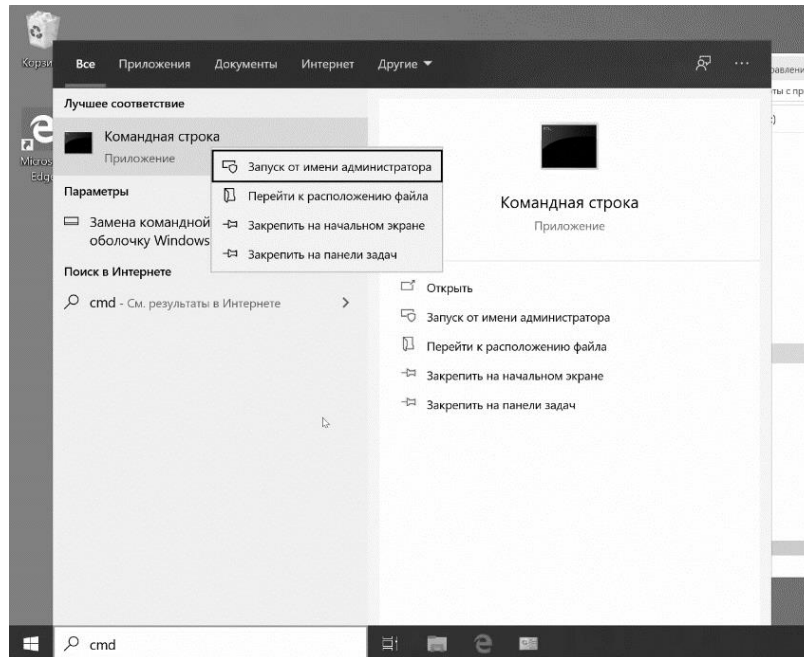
Корзи

Micros Edge

Все Приложения Документы Интернет Другие ▾

...

Лучшее соответствие

Командная строка
Приложение

Запуск от имени администратора
Перейти к расположению файла
Закрепить на начальном экране
Закрепить на панели задач

Параметры

Замена командной оболочку Windows

Поиск в Интернете

cmd - См. результаты в Интернете >

Командная строка
Приложение

Открыть
Запуск от имени администратора
Перейти к расположению файла
Закрепить на начальном экране
Закрепить на панели задач

равлени
ты с пр

cmd